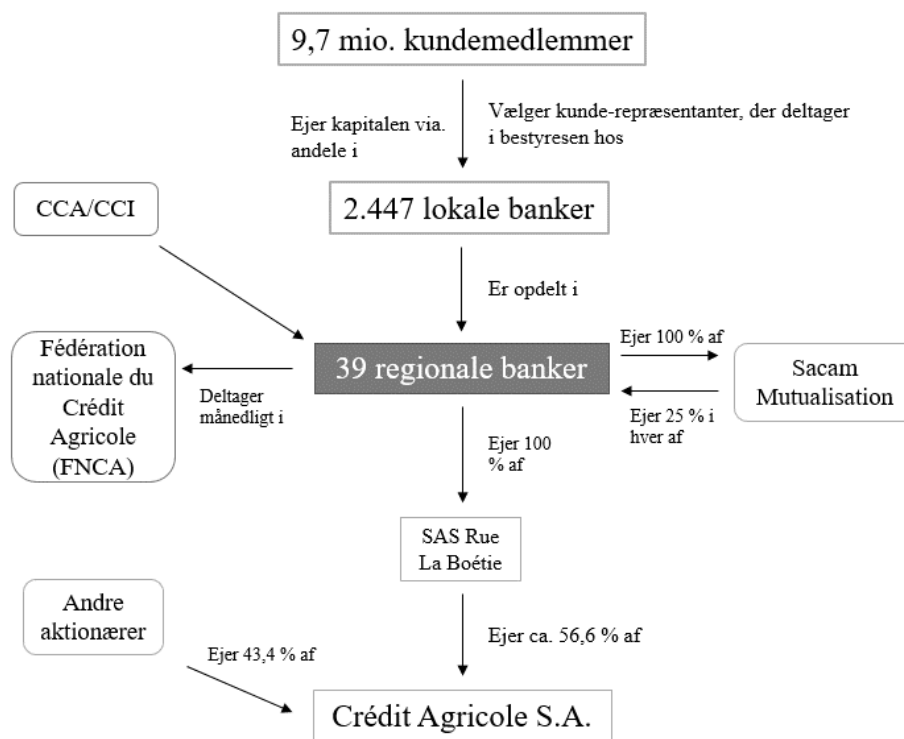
9,7 mio. kundemedlemmer

Ejer kapitalen via. andele i

Vælger kunde-repræsentanter, der deltager i bestyresen hos

CCA/CCI

2.447 lokale banker

Er opdelt i

Fédération nationale du Crédit Agricole (FNCA)

Deltager månedligt i

39 regionale banker

Ejer 100 % af

Ejer 25 % i hver af

Sacam Mutualisation

Ejer 100 % af

SAS Rue La Boétie

Andre aktionærer

Ejer 43,4 % af

Ejer ca. 56,6 % af

Crédit Agricole S.A.